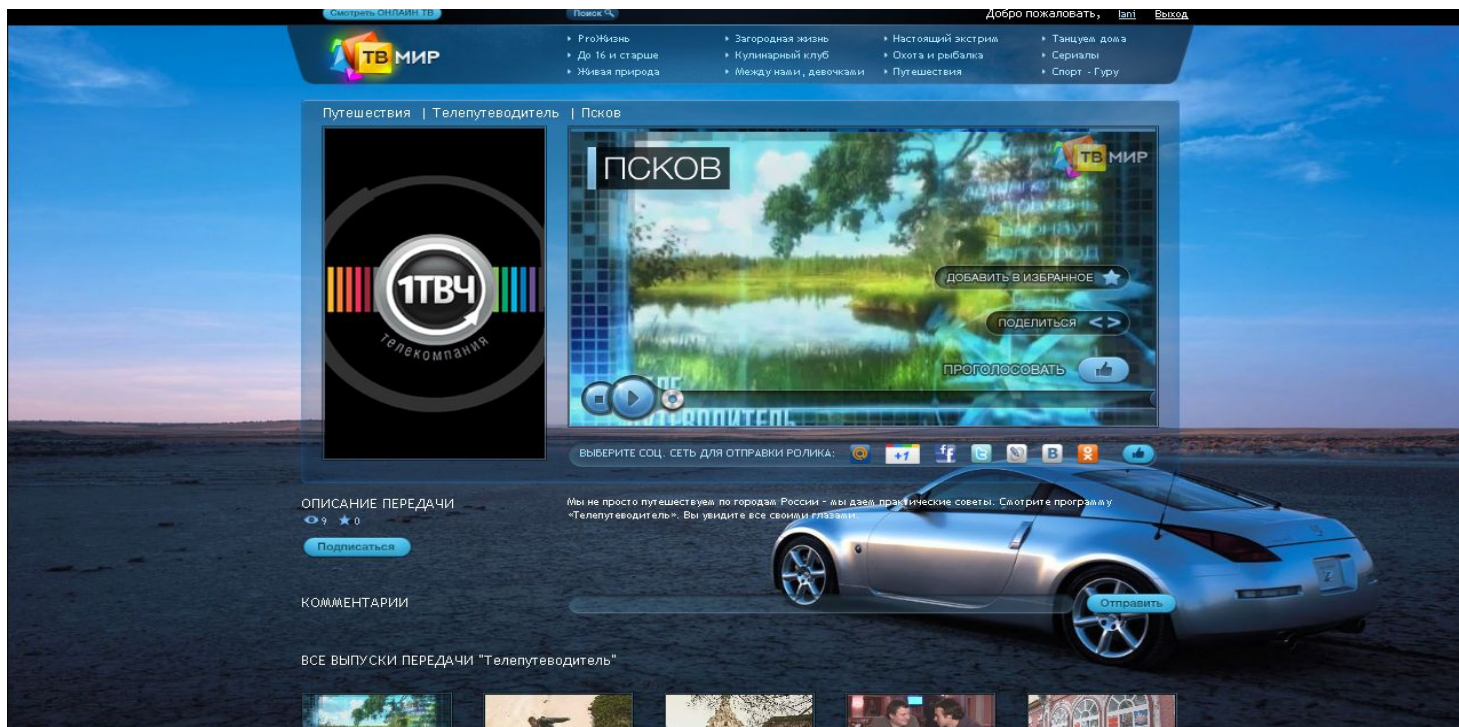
Смотреть ОНЛАЙН ТВ

Поиск

Добро пожаловать, lani Выход

ТВ МИР

ProЖизнь
До 16 и старше
Живая природа
Загородная жизнь
Кулинарный клуб
Между нами, девочками
Настоящий экстрим
Охота и рыбалка
Путешествия
Танцуем дома
Сериалы
Спорт - Гуру

Путешествия | Телепутеводитель | Псков

1ТВЧ
телекомпания

ПСКОВ

ТВ МИР

ДОБАВИТЬ В ИЗБРАННОЕ

ПОДЕЛИТЬСЯ

ПРОГОЛОСОВАТЬ

ВЫБЕРИТЕ СОЦ. СЕТЬ ДЛЯ ОТПРАВКИ РОЛИКА:

+1

B

ОПИСАНИЕ ПЕРЕДАЧИ

9 0

Подписаться

Мы не просто путешествуем по городам России - мы даем практические советы. Смотрите программу «Телепутеводитель». Вы увидите все своими глазами.

КОММЕНТАРИИ

Отправить

ВСЕ ВЫПУСКИ ПЕРЕДАЧИ "Телепутеводитель"